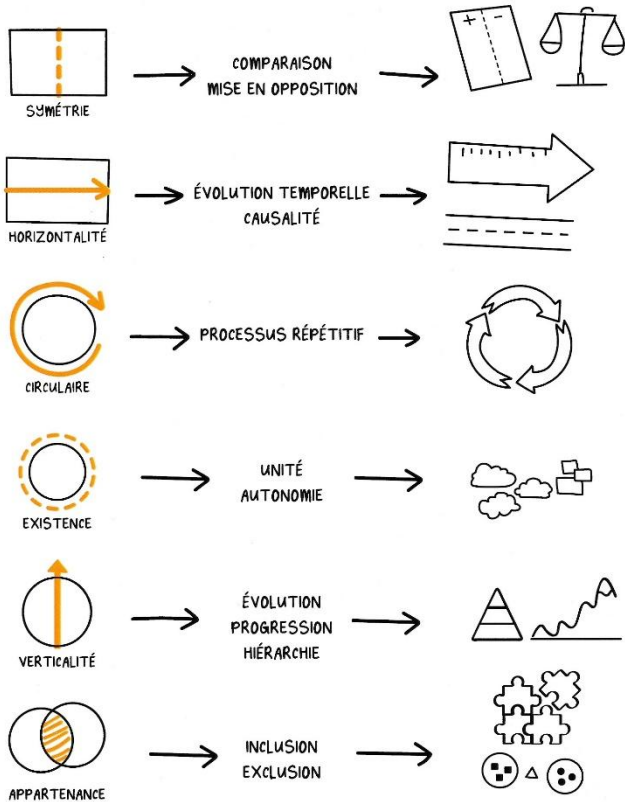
SYMÉTRIE

COMPARAISON
MISE EN OPPOSITION

+ −

HORIZONTALITÉ

ÉVOLUTION TEMPORELLE
CAUSALITÉ

CIRCULAIRE

PROCESSUS RÉPÉTITIF

EXISTENCE

UNITÉ
AUTONOMIE

VERTICALITÉ

ÉVOLUTION
PROGRESSION
HIÉRARCHIE

APPARTENANCE

INCLUSION
EXCLUSION